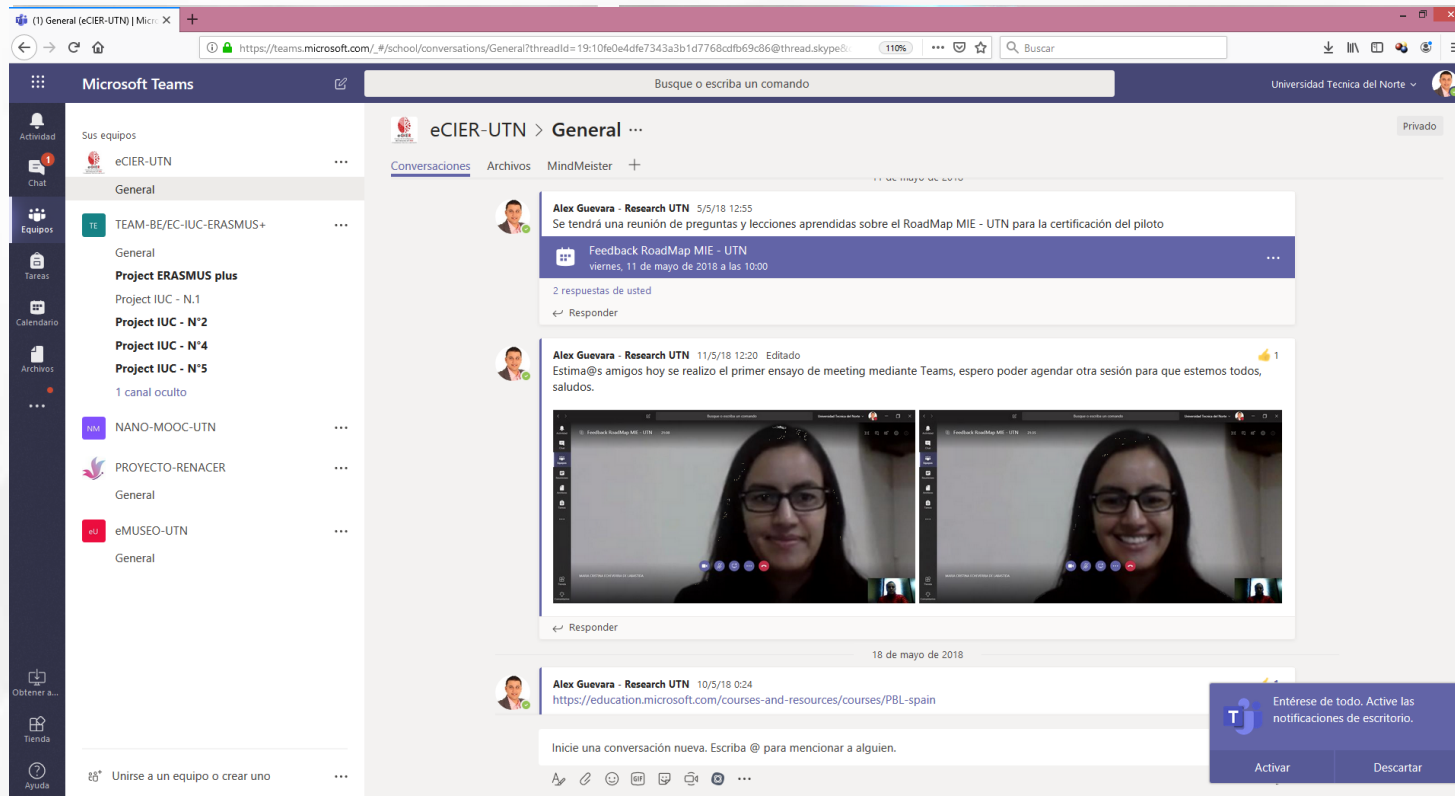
(1) General (eCIER-UTN) | Micr

https://teams.microsoft.com/_#/school/conversations/General?threadId=19:10fe0e4dfe7343a3b1d7768cdfb69c86@thread.skype&

110%

Buscar

Microsoft Teams

Busque o escriba un comando

Universidad Tecnica del Norte

Actividad

1

Chat

Equipos

Tareas

Calendario

Archivos

...

Obtener a...

Tienda

Ayuda

Sus equipos

eCIER-UTN

General

TE TEAM-BE/EC-IUC-ERASMUS+

General

Project ERASMUS plus

Project IUC - N.1

Project IUC - N°2

Project IUC - N°4

Project IUC - N°5

1 canal oculto

NM NANO-MOOC-UTN

PROYECTO-RENACER

General

eU eMUSEO-UTN

General

Unirse a un equipo o crear uno

eCIER-UTN > General ···

Privado

Conversaciones Archivos MindMeister +

Alex Guevara - Research UTN 5/5/18 12:55

Se tendrá una reunión de preguntas y lecciones aprendidas sobre el RoadMap MIE - UTN para la certificación del piloto

Feedback RoadMap MIE - UTN

viernes, 11 de mayo de 2018 a las 10:00

2 respuestas de usted

Responder

Alex Guevara - Research UTN 11/5/18 12:20 Editado

1

Estima@s amigos hoy se realizo el primer ensayo de meeting mediante Teams, espero poder agendar otra sesión para que estemos todos, saludos.

Responder

18 de mayo de 2018

Alex Guevara - Research UTN 10/5/18 0:24

https://education.microsoft.com/courses-and-resources/courses/PBL-spain

Inicie una conversación nueva. Escriba @ para mencionar a alguien.

Entérese de todo. Active las notificaciones de escritorio.

Activar

Descartar